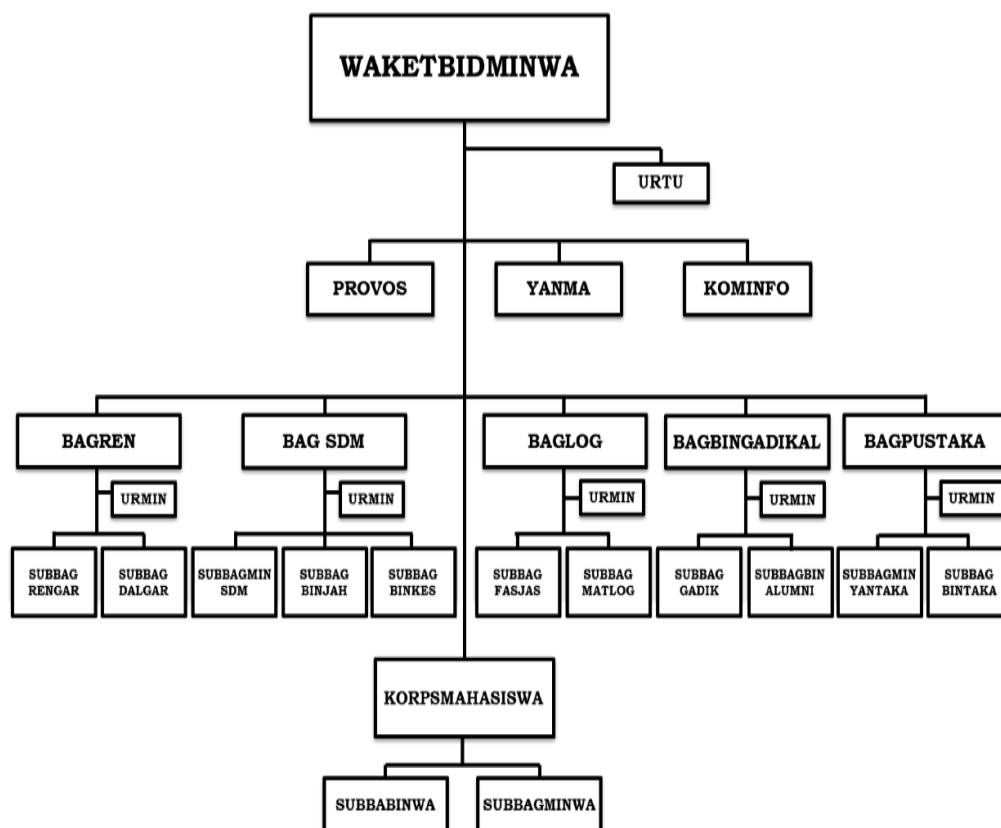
WAKETBIDMINWA

URTU

PROVOS

YANMA

KOMINFO

BAGREN

URMIN

SUBBAG RENGAR

SUBBAG DALGAR

BAG SDM

URMIN

SUBBAGMIN SDM

SUBBAG BINJAH

SUBBAG BINKES

BAGLOG

URMIN

SUBBAG FASJAS

SUBBAG MATLOG

BAGBINGADIKAL

URMIN

SUBBAG GADIK

SUBBAGBIN ALUMNI

BAGPUSTAKA

URMIN

SUBBAGMIN YANTAKA

SUBBAG BINTAKA

KORPSMAHASISWA

SUBBABINWA

SUBBAGMINWA